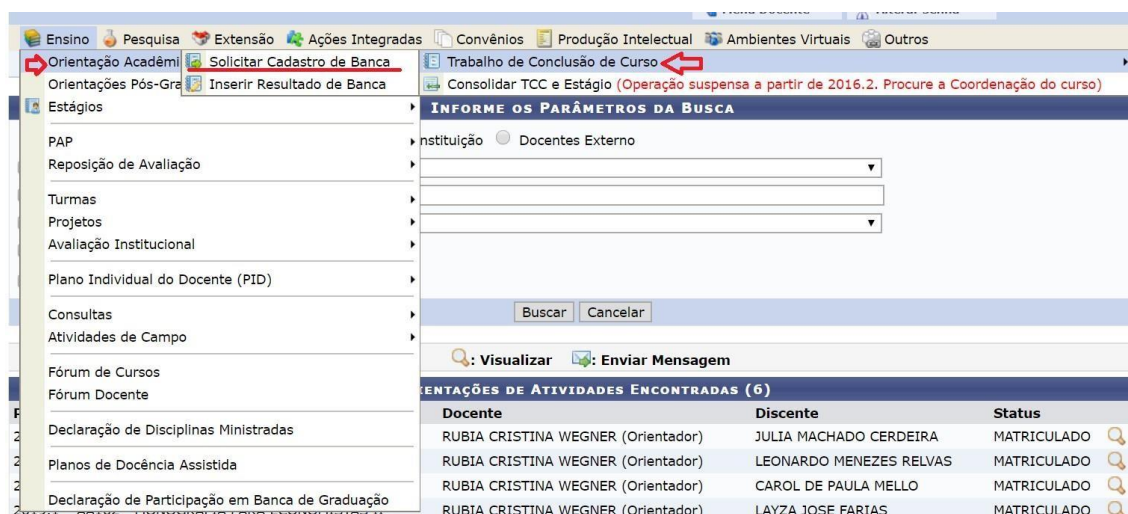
Ensino Pesquisa Extensão Ações Integradas Convênios Produção Intelectual Ambientes Virtuais Outros

Orientação Acadêmi Solicitar Cadastro de Banca Trabalho de Conclusão de Curso

Orientações Pós-Gra Inserir Resultado de Banca Consolidar TCC e Estágio (Operação suspensa a partir de 2016.2. Procure a Coordenação do curso)

Estágios

INFORME OS PARÂMETROS DA BUSCA

PAP

nstituição Docentes Externo

Reposição de Avaliação

Turmas

Projetos

Avaliação Institucional

Plano Individual do Docente (PID)

Consultas

Atividades de Campo

Buscar Cancelar

: Visualizar : Enviar Mensagem

Fórum de Cursos

Fórum Docente

ENTAÇÕES DE ATIVIDADES ENCONTRADAS (6)

Declaração de Disciplinas Ministradas

Planos de Docência Assistida

Declaração de Participação em Banca de Graduação

| Docente | Discente | Status |
|---|---|---|
| RUBIA CRISTINA WEGNER (Orientador) | JULIA MACHADO CERDEIRA | MATRICULADO |
| RUBIA CRISTINA WEGNER (Orientador) | LEONARDO MENEZES RELVAS | MATRICULADO |
| RUBIA CRISTINA WEGNER (Orientador) | CAROL DE PAULA MELLO | MATRICULADO |
| RUBIA CRISTINA WEGNER (Orientador) | LAYZA JOSE FARIAS | MATRICULADO |